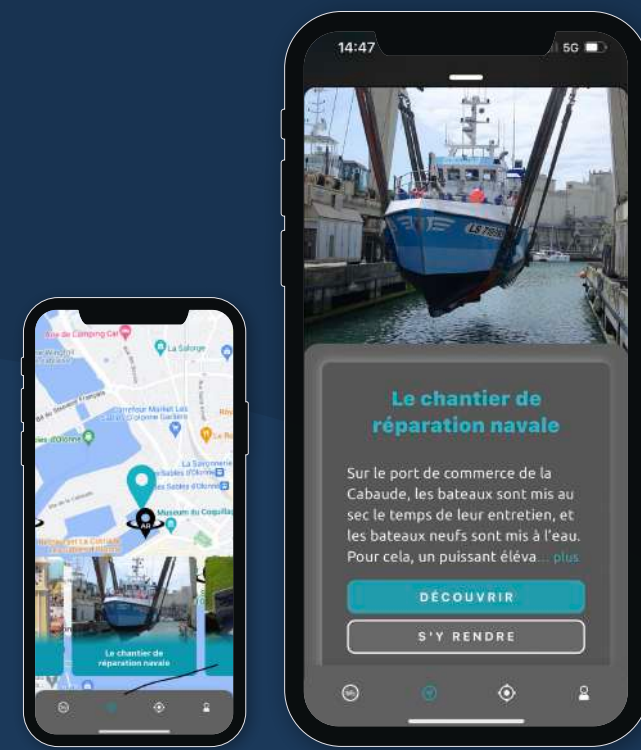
Aire de Camping Car
La Salorge
Carrefour Market Les Sables d'Olonne
La Saunerie
Les Sables d'Olonne
Museum du Coquillage
AR
Le chantier de réparation navale

14:47
5G
LS 789
Le chantier de réparation navale

Sur le port de commerce de la Cabaude, les bateaux sont mis au sec le temps de leur entretien, et les bateaux neufs sont mis à l'eau. Pour cela, un puissant éléva... plus

DÉCOUVRIR
S'Y RENDRE